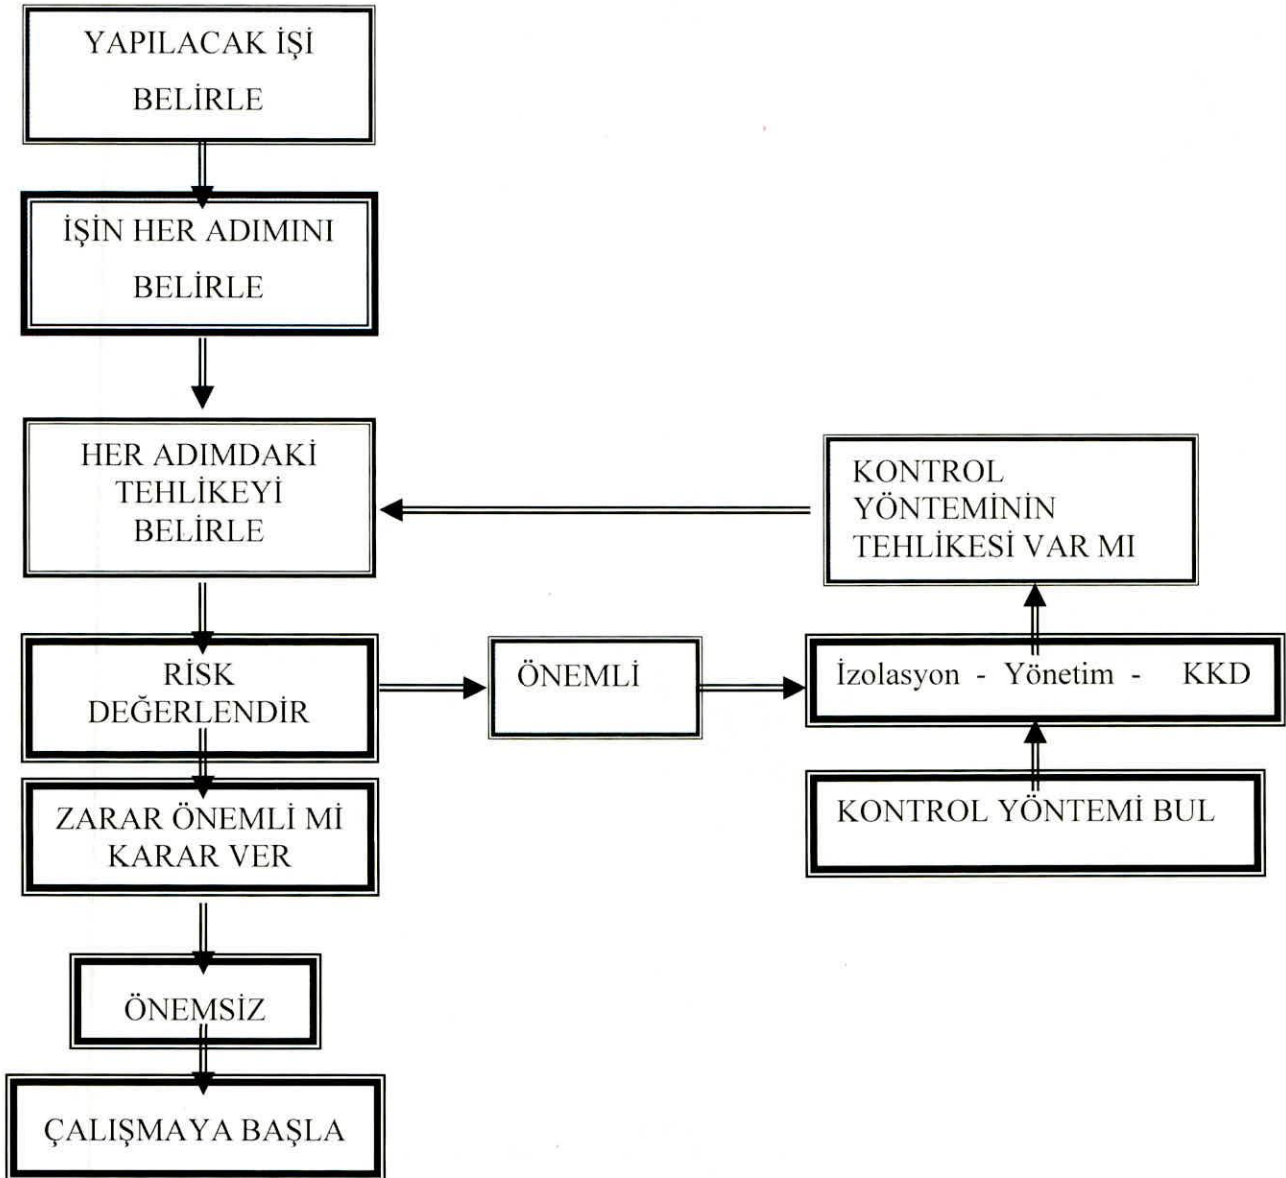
YAPILACAK İŞİ BELİRLE

İŞİN HER ADIMINI BELİRLE

HER ADIMDAKİ TEHLİKEYİ BELİRLE

KONTROL YÖNTEMİNİN TEHLİKESİ VAR MI

RİSK DEĞERLENDİR

ÖNEMLİ

İzolasyon - Yönetim - KKD

ZARAR ÖNEMLİ Mİ KARAR VER

KONTROL YÖNTEMİ BUL

ÖNEMSİZ

ÇALIŞMAYA BAŞLA